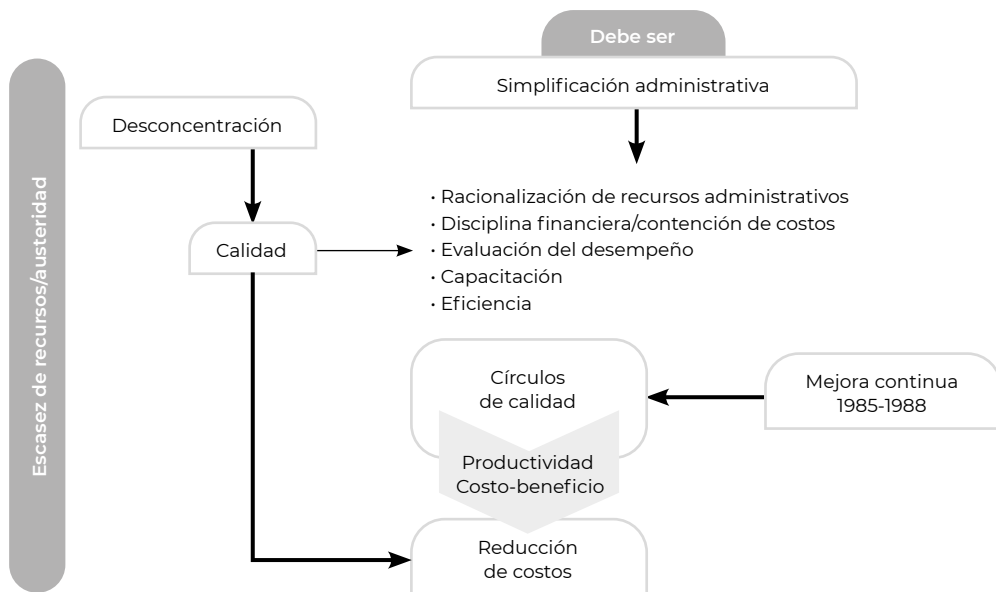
Escasez de recursos/austeridad

Debe ser

Simplificación administrativa

Desconcentración

Calidad

· Racionalización de recursos administrativos
· Disciplina financiera/contención de costos
· Evaluación del desempeño
· Capacitación
· Eficiencia

Círculos de calidad

Mejora continua 1985-1988

Productividad
Costo-beneficio

Reducción de costos